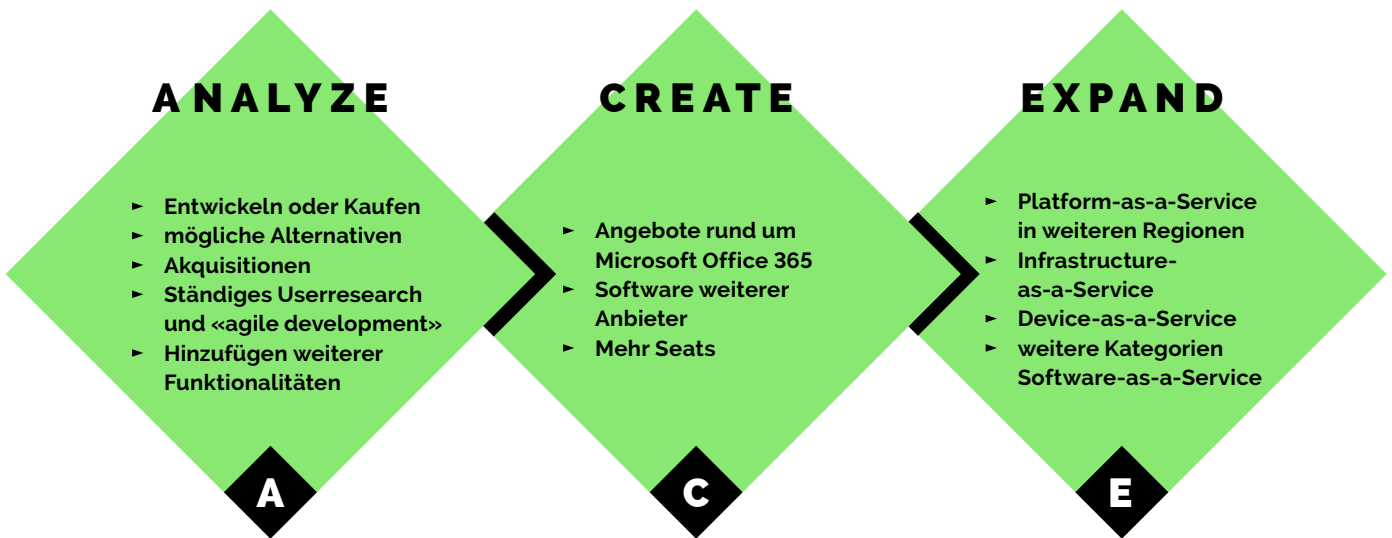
ANALYZE

- Entwickeln oder Kaufen
- mögliche Alternativen
- Akquisitionen
- Ständiges Userresearch und «agile development»
- Hinzufügen weiterer Funktionalitäten

A

CREATE

- Angebote rund um Microsoft Office 365
- Software weiterer Anbieter
- Mehr Seats

C

EXPAND

- Platform-as-a-Service in weiteren Regionen
- Infrastructure-as-a-Service
- Device-as-a-Service
- weitere Kategorien Software-as-a-Service

E